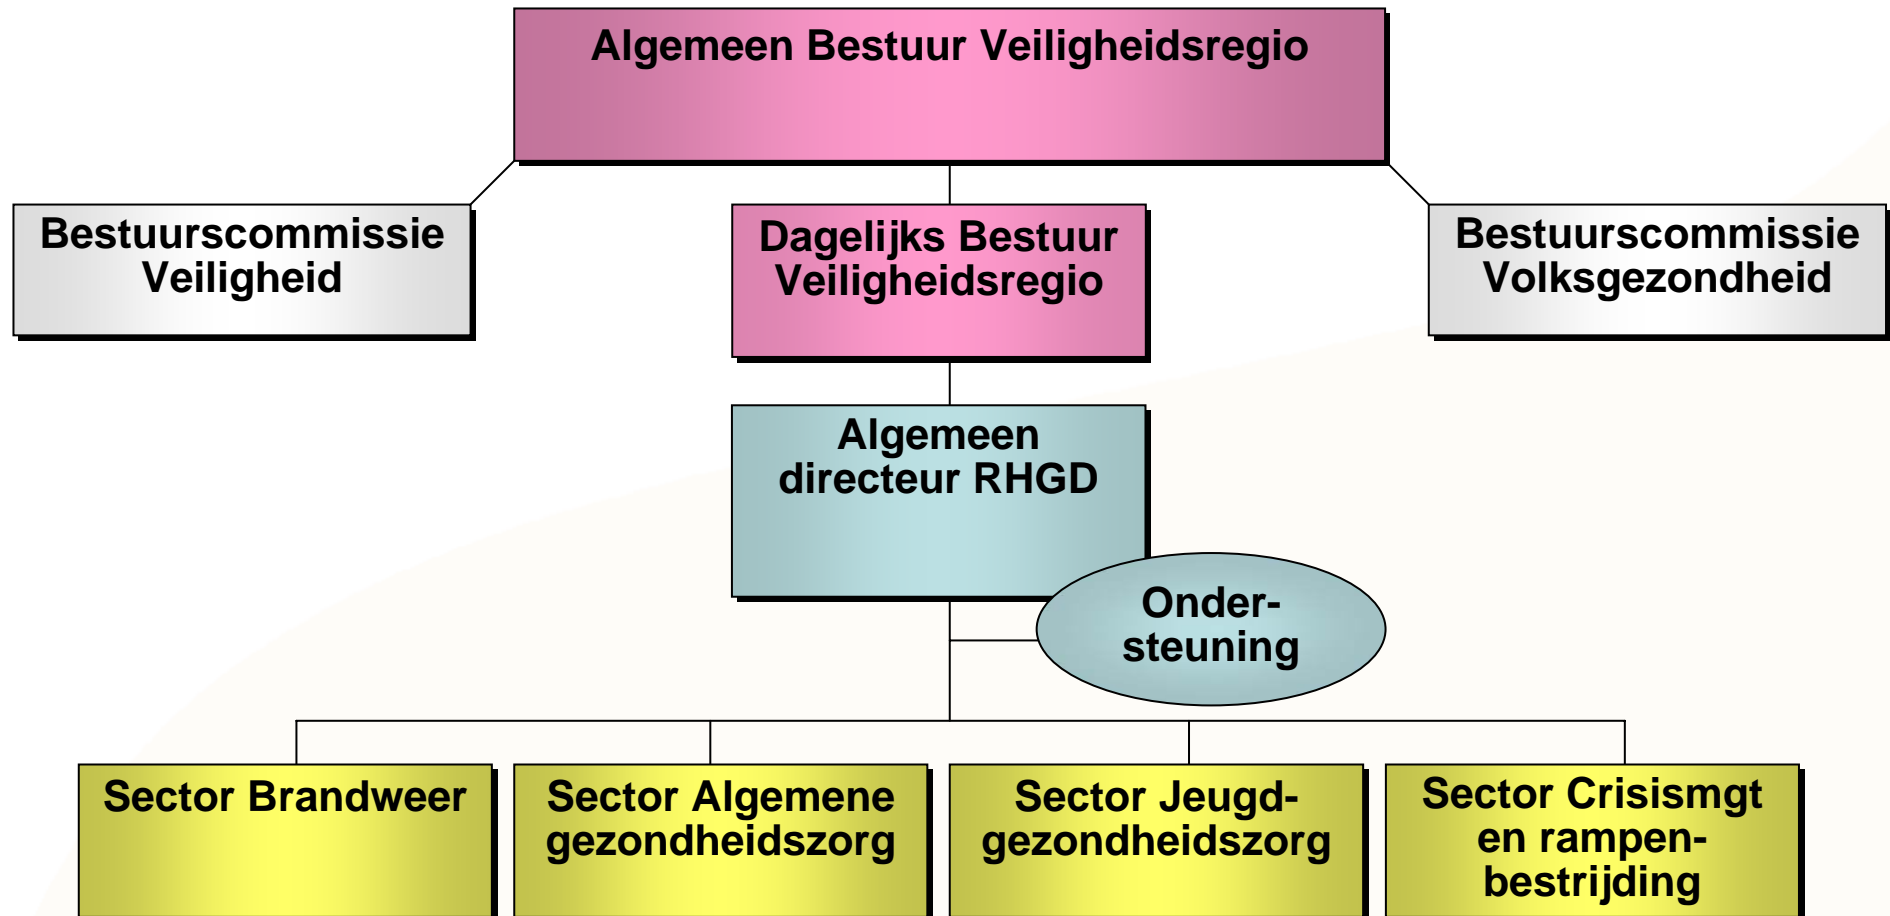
Algemeen Bestuur Veiligheidsregio

Bestuurscommissie Veiligheid

Dagelijks Bestuur Veiligheidsregio

Bestuurscommissie Volksgezondheid

Algemeen directeur RHGD

Ondersteuning

Sector Brandweer

Sector Algemene gezondheidszorg

Sector Jeugdgezondheidszorg

Sector Crisismgt en rampenbestrijding